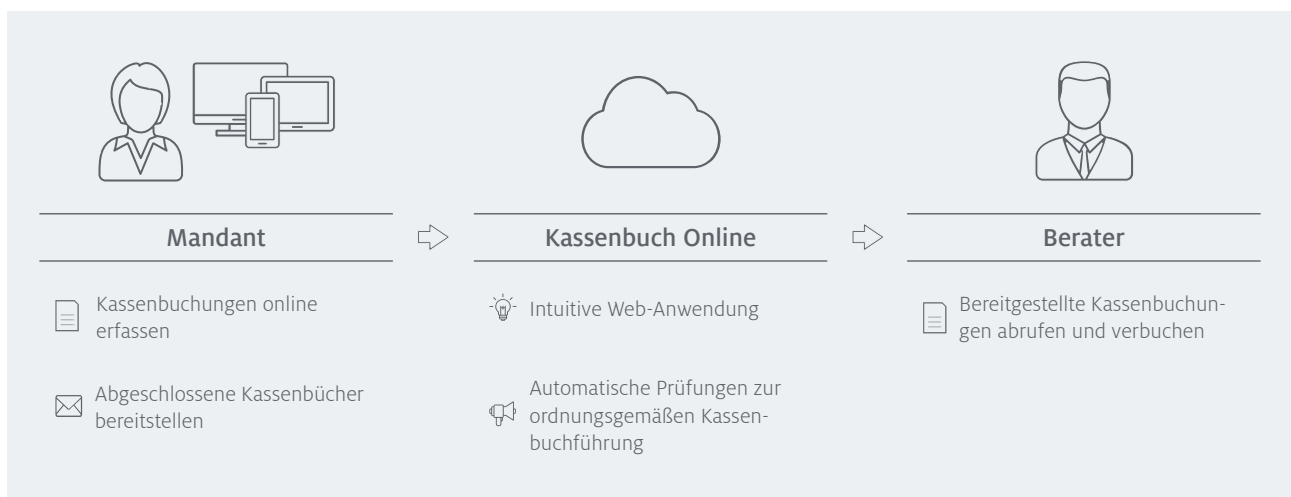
Mandant

Kassenbuchungen online erfassen

Abgeschlossene Kassenbücher bereitstellen

Kassenbuch Online

Intuitive Web-Anwendung

Automatische Prüfungen zur ordnungsgemäßen Kassenbuchführung

Berater

Bereitgestellte Kassenbuchungen abrufen und verbuchen